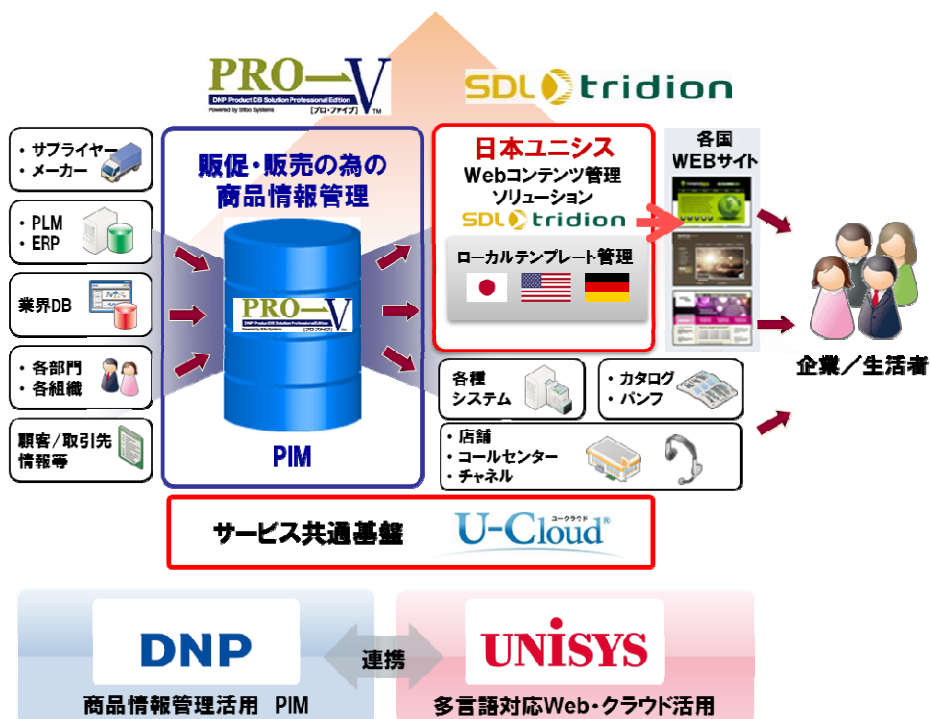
PRO—V
DNP Product DB Solution Professional Edition
Powered by Stibo Systems
[プロ・ファイブ] TM

SDL tridion

・サプライヤー
・メーカー

・PLM
・ERP

業界DB

・各部門
・各組織

顧客／取引先
情報等

販促・販売の為の
商品情報管理

PRO—V

PIM

日本ユニシス
Webコンテンツ管理
ソリューション
SDL tridion

ローカルテンプレート管理

各国
WEBサイト

企業／生活者

各種
システム

・カタログ
・パンフ

・店舗
・コールセンター
・チャネル

サービス共通基盤
ユークラウド
U-Cloud

DNP
商品情報管理活用　PIM

連携

UNISYS
多言語対応Web・クラウド活用